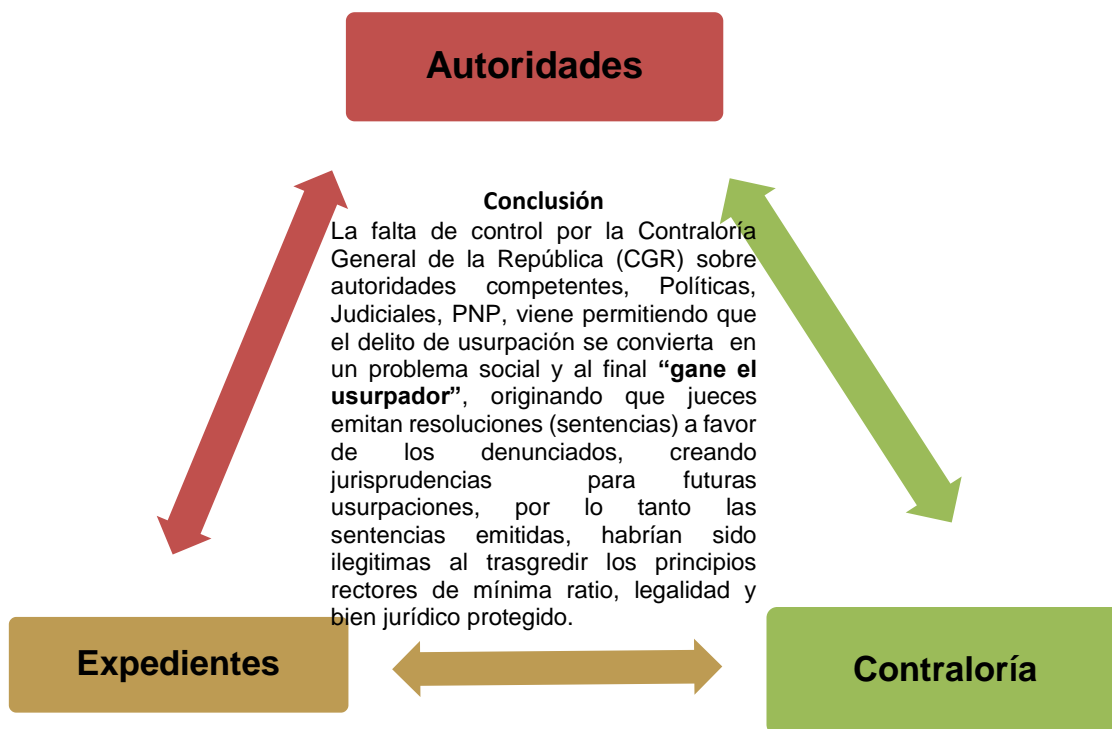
Autoridades

Conclusión

La falta de control por la Contraloría General de la República (CGR) sobre autoridades competentes, Políticas, Judiciales, PNP, viene permitiendo que el delito de usurpación se convierta en un problema social y al final **"gane el usurpador"**, originando que jueces emitan resoluciones (sentencias) a favor de los denunciados, creando jurisprudencias para futuras usurpaciones, por lo tanto las sentencias emitidas, habrían sido ilegitimas al trasgredir los principios rectores de mínima ratio, legalidad y bien jurídico protegido.

Expedientes

Contraloría